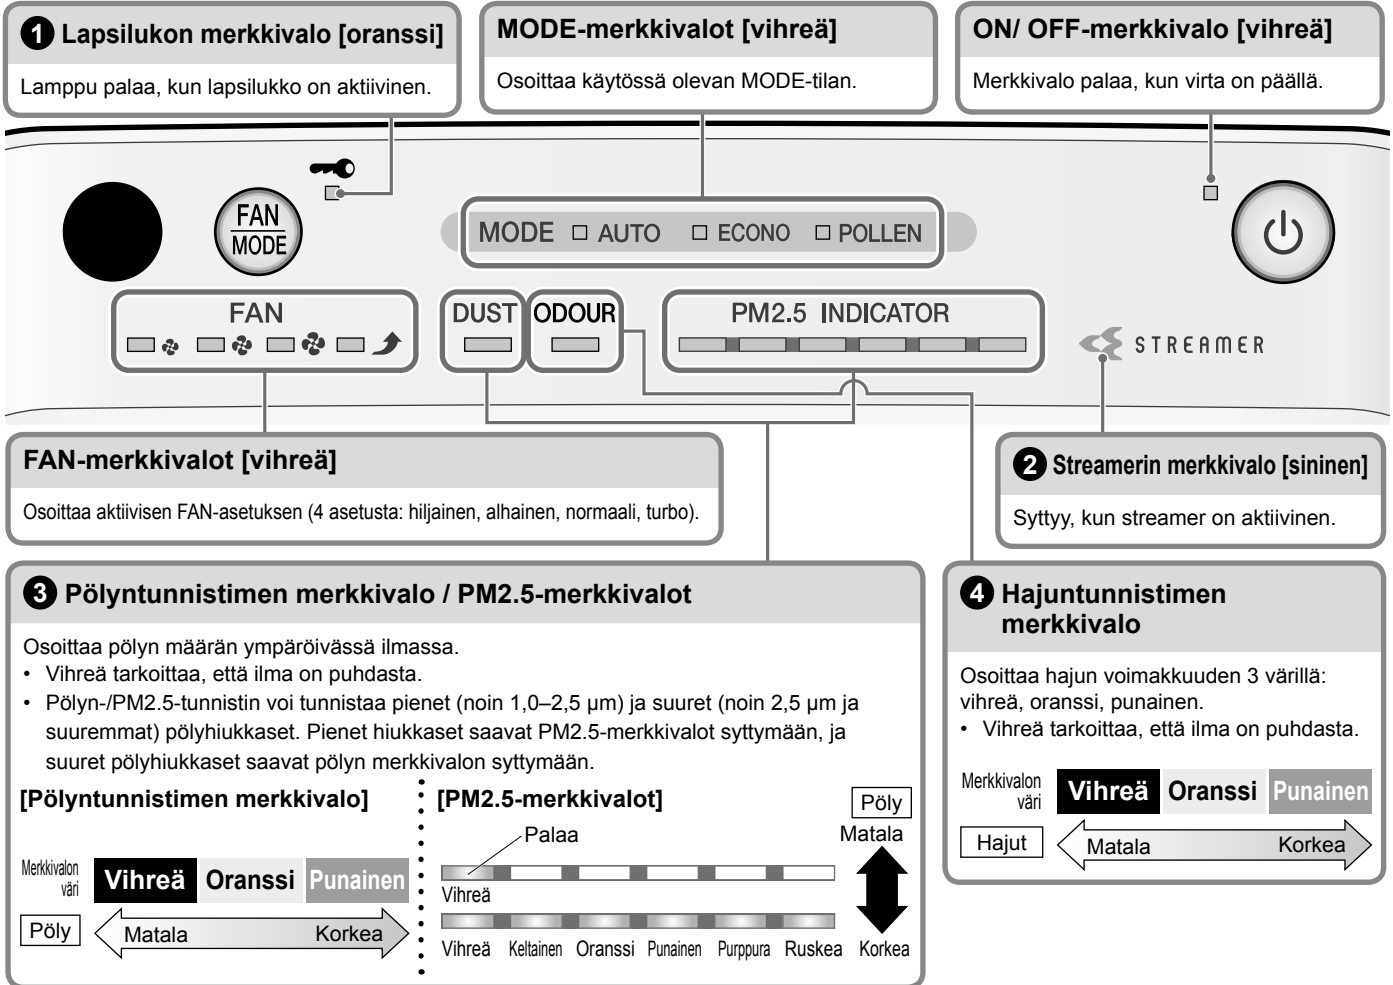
1 Lapsilukon merkkivalo [oranssi]

Lamppu palaa, kun lapsilukko on aktiivinen.

MODE-merkkivalot [vihreä]

Osoittaa käytössä olevan MODE-tilan.

ON/ OFF-merkkivalo [vihreä]

Merkkivalo palaa, kun virta on päällä.

FAN MODE

MODE AUTO ECONO POLLEN

FAN

DUST ODOUR

PM2.5 INDICATOR

STREAMER

FAN-merkkivalot [vihreä]

Osoittaa aktiivisen FAN-asetuksen (4 asetusta: hiljainen, alhainen, normaali, turbo).

2 Streamerin merkkivalo [sininen]

Syttyy, kun streamer on aktiivinen.

3 Pölyntunnistimen merkkivalo / PM2.5-merkkivalot

Osoittaa pölyn määrän ympäröivässä ilmassa.
• Vihreä tarkoittaa, että ilma on puhdasta.
• Pölyn-/PM2.5-tunnistin voi tunnistaa pienet (noin 1,0–2,5 µm) ja suuret (noin 2,5 µm ja suuremmat) pölyhiukkaset. Pienet hiukkaset saavat PM2.5-merkkivalot syttymään, ja suuret pölyhiukkaset saavat pölyn merkkivalon syttymään.

[Pölyntunnistimen merkkivalo]

Merkkivalon väri | Vihreä | Oranssi | Punainen

Pöly | Matala | Korkea

[PM2.5-merkkivalot]

Pöly

Palaa

Matala

Vihreä

Vihreä Keltainen Oranssi Punainen Purppura Ruskea Korkea

4 Hajuntunnistimen merkkivalo

Osoittaa hajun voimakkuuden 3 värillä: vihreä, oranssi, punainen.
• Vihreä tarkoittaa, että ilma on puhdasta.

Merkkivalon väri | Vihreä | Oranssi | Punainen

Hajut | Matala | Korkea